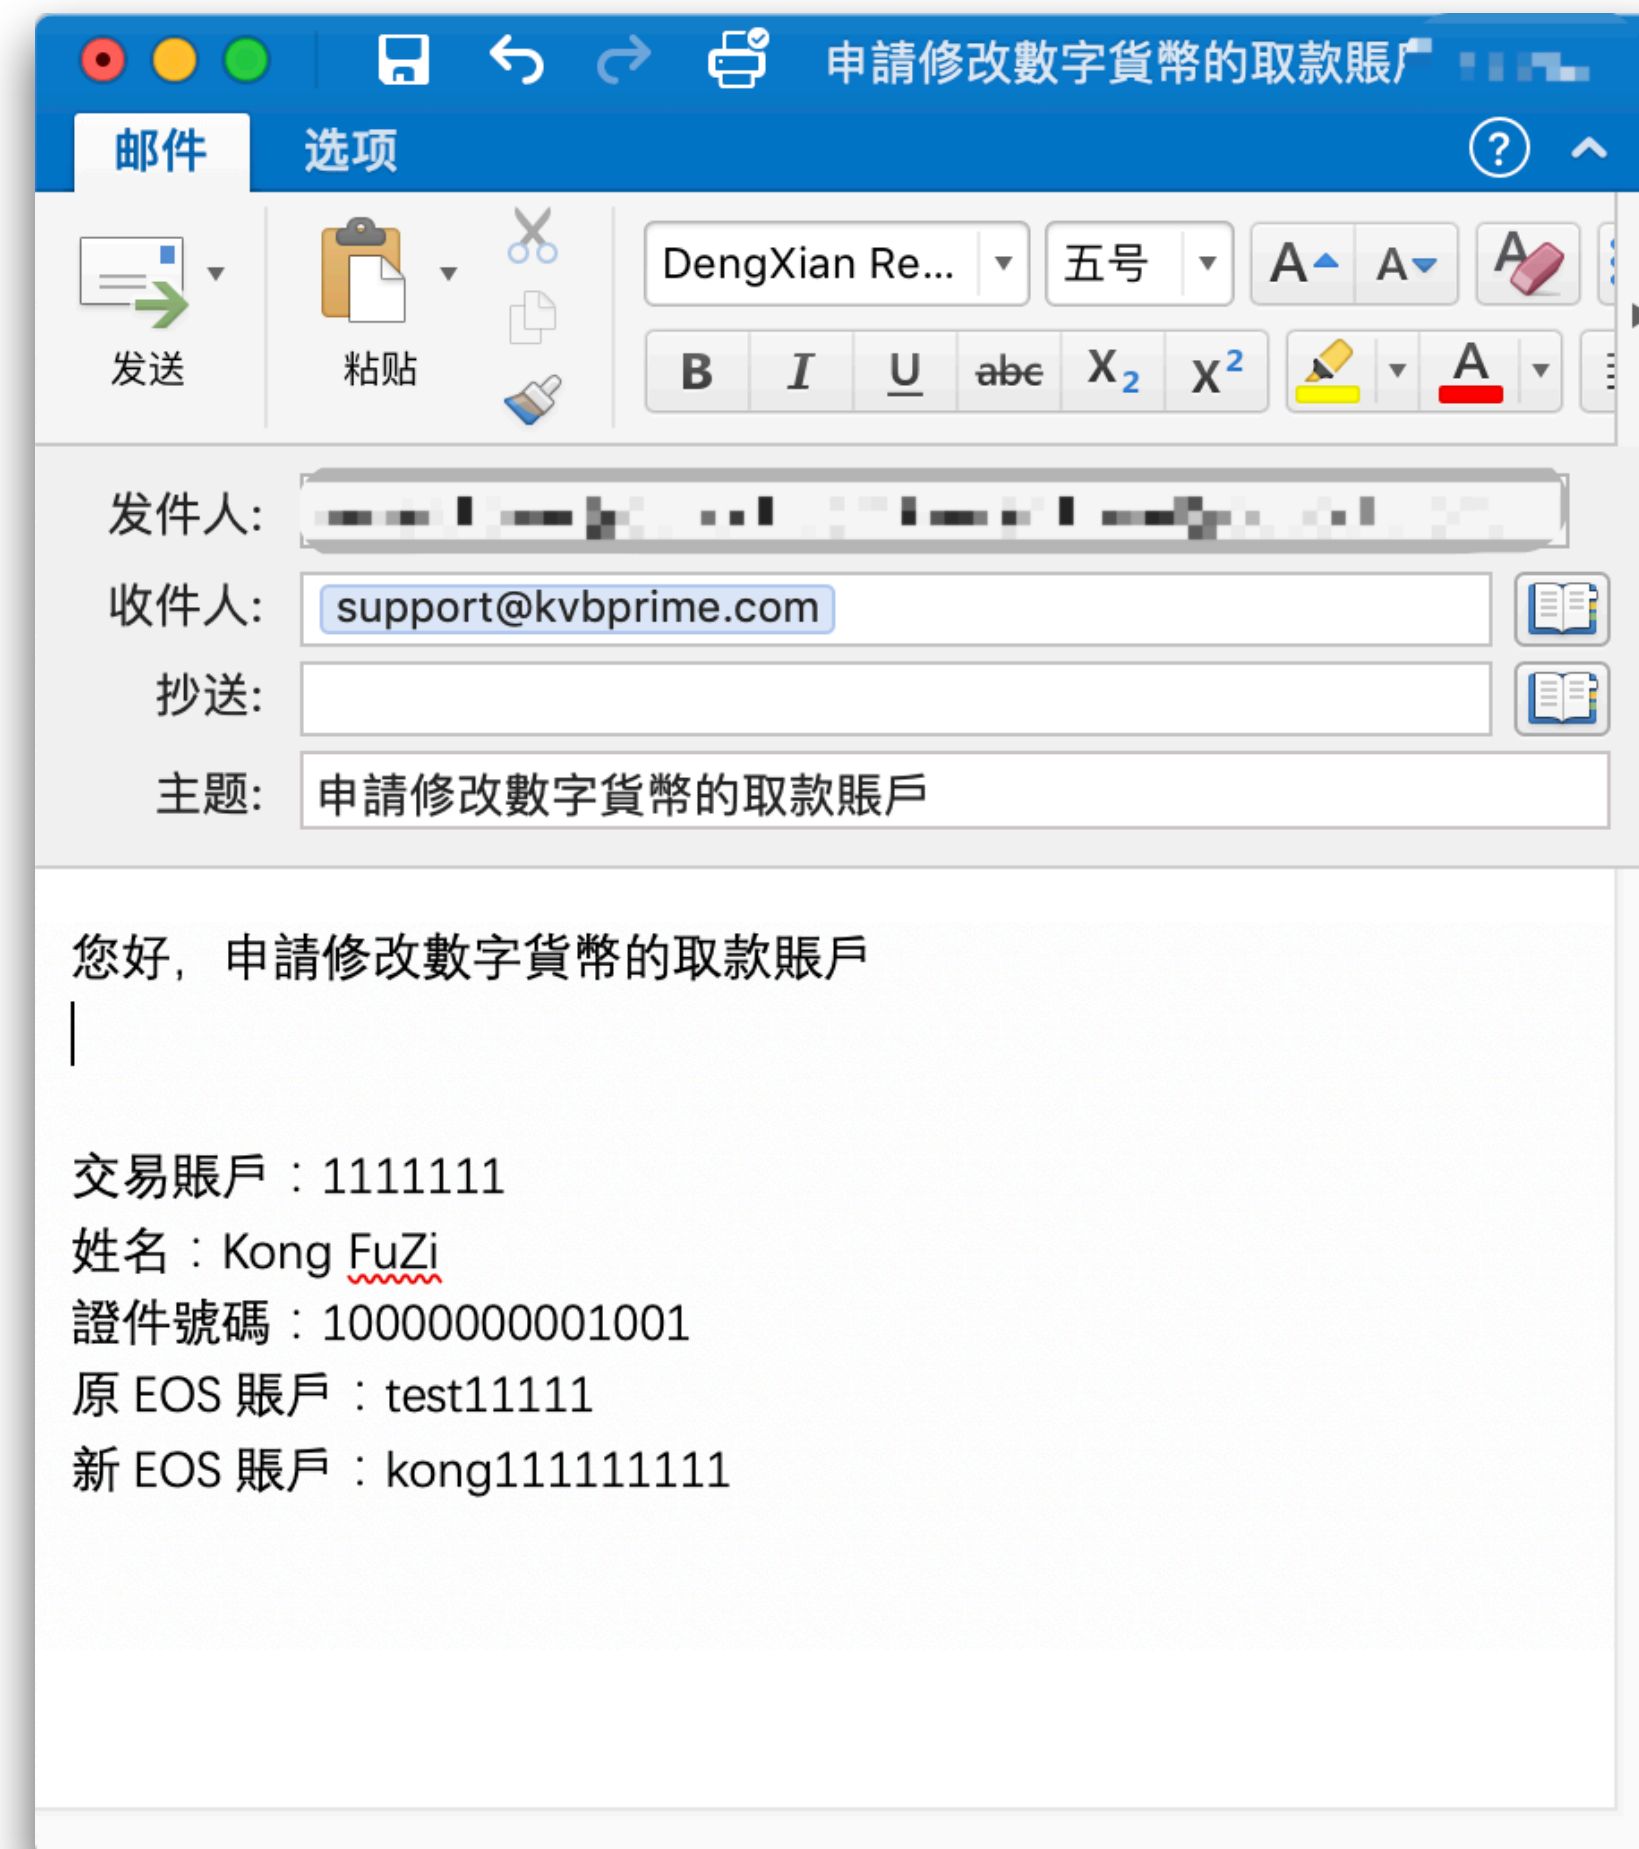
申請修改數字貨幣的取款賬户 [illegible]

邮件 选项

发送 粘贴

DengXian Re... 五号

B I U abc $X_2$ $X^2$ A

发件人: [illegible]

收件人: support@kvbprime.com

抄送:

主題: 申請修改數字貨幣的取款賬戶

您好，申請修改數字貨幣的取款賬戶

交易賬戶：1111111
姓名：Kong FuZi
證件號碼：10000000001001
原 EOS 賬戶：test11111
新 EOS 賬戶：kong111111111